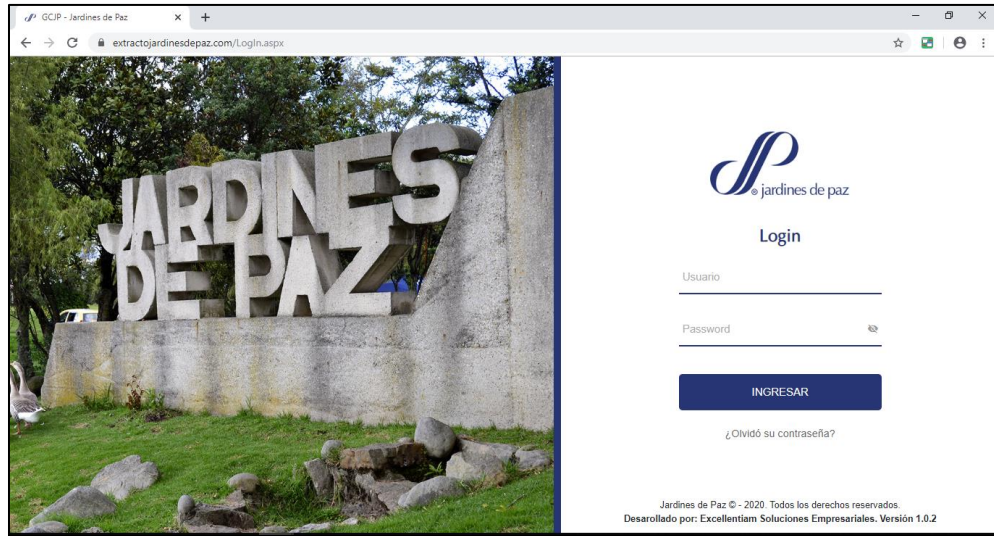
GCJP - Jardines de Paz
extractojardinesdepaz.com/LogIn.aspx

JARDINES DE PAZ

® jardines de paz

Login

Usuario

Password

INGRESAR

¿Olvidó su contraseña?

Jardines de Paz © - 2020. Todos los derechos reservados.
Desarollado por: Excellentiam Soluciones Empresariales. Versión 1.0.2